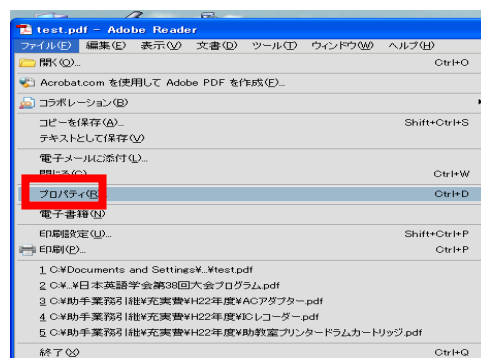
test.pdf - Adobe Reader

ファイル(F) 編集(E) 表示(V) 文書(D) ツール(T) ウィンドウ(W) ヘルプ(H)

開く(O)... Ctrl+O

Acrobat.com を使用して Adobe PDF を作成(E)...

コラボレーション(B)

コピーを保存(A)... Shift+Ctrl+S

テキストとして保存(V)

電子メールに添付(L)...

閉じる(C) Ctrl+W

プロパティ(R) Ctrl+D

電子署名(N)

印刷設定(U)... Shift+Ctrl+P

印刷(P)... Ctrl+P

1 C:¥Documents and Settings¥...¥test.pdf

2 C:¥...¥日本英語学会第38回大会プログラム.pdf

3 C:¥助手業務引継¥充実費¥H22年度¥ACアダプター.pdf

4 C:¥助手業務引継¥充実費¥H22年度¥ICレコーダー.pdf

5 C:¥助手業務引継¥充実費¥H22年度¥助教室プリンタードラムカートリッジ.pdf

終了(X) Ctrl+Q